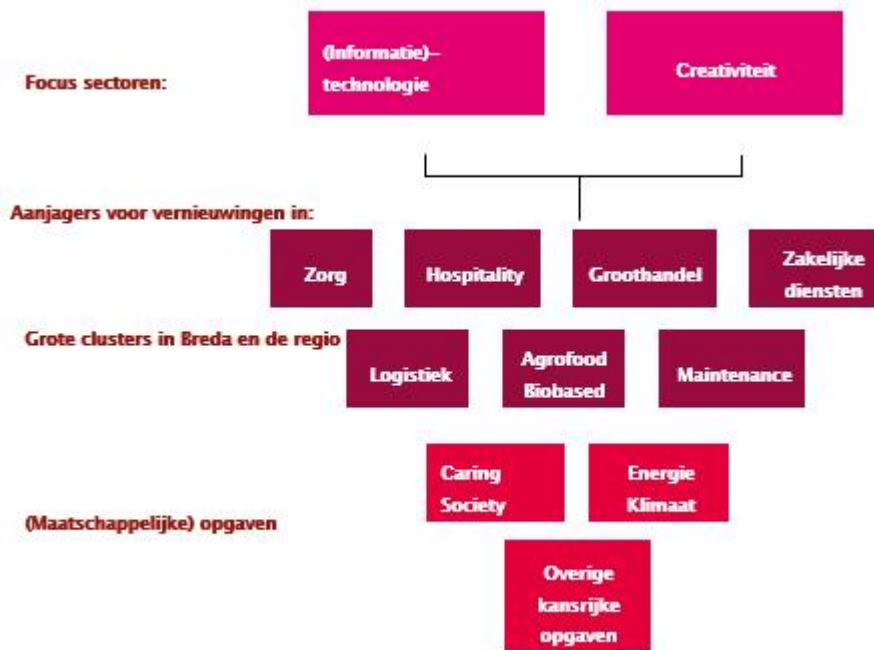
Focus sectoren:

(Informatie)–technologie

Creativiteit

Aanjagers voor vernieuwingen in:

Zorg

Hospitality

Groothandel

Zakelijke diensten

Grote clusters in Breda en de regio

Logistiek

Agrofood Biobased

Maintenance

(Maatschappelijke) opgaven

Caring Society

Energie Klimaat

Overige kansrijke opgaven